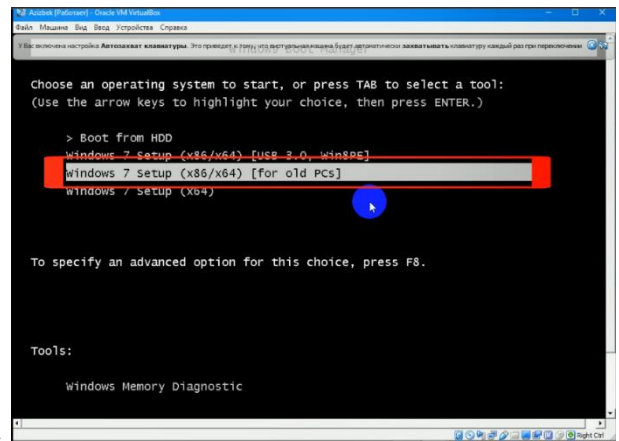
Azizbek [Работает] - Oracle VM VirtualBox

Файл Машина Вид Ввод Устройства Справка

У Вас включена настройка Автозахват клавиатуры. Это приведет к тому, что виртуальная машина будет автоматически захватывать клавиатуру каждый раз при переключении

Windows Boot Manager

Choose an operating system to start, or press TAB to select a tool:
(Use the arrow keys to highlight your choice, then press ENTER.)

> Boot from HDD
Windows 7 Setup (x86/x64) [USB 3.0, Win8PE]
Windows 7 Setup (x86/x64) [for old PCs]
Windows 7 Setup (x64)

To specify an advanced option for this choice, press F8.

Tools:

Windows Memory Diagnostic

Right Ctrl